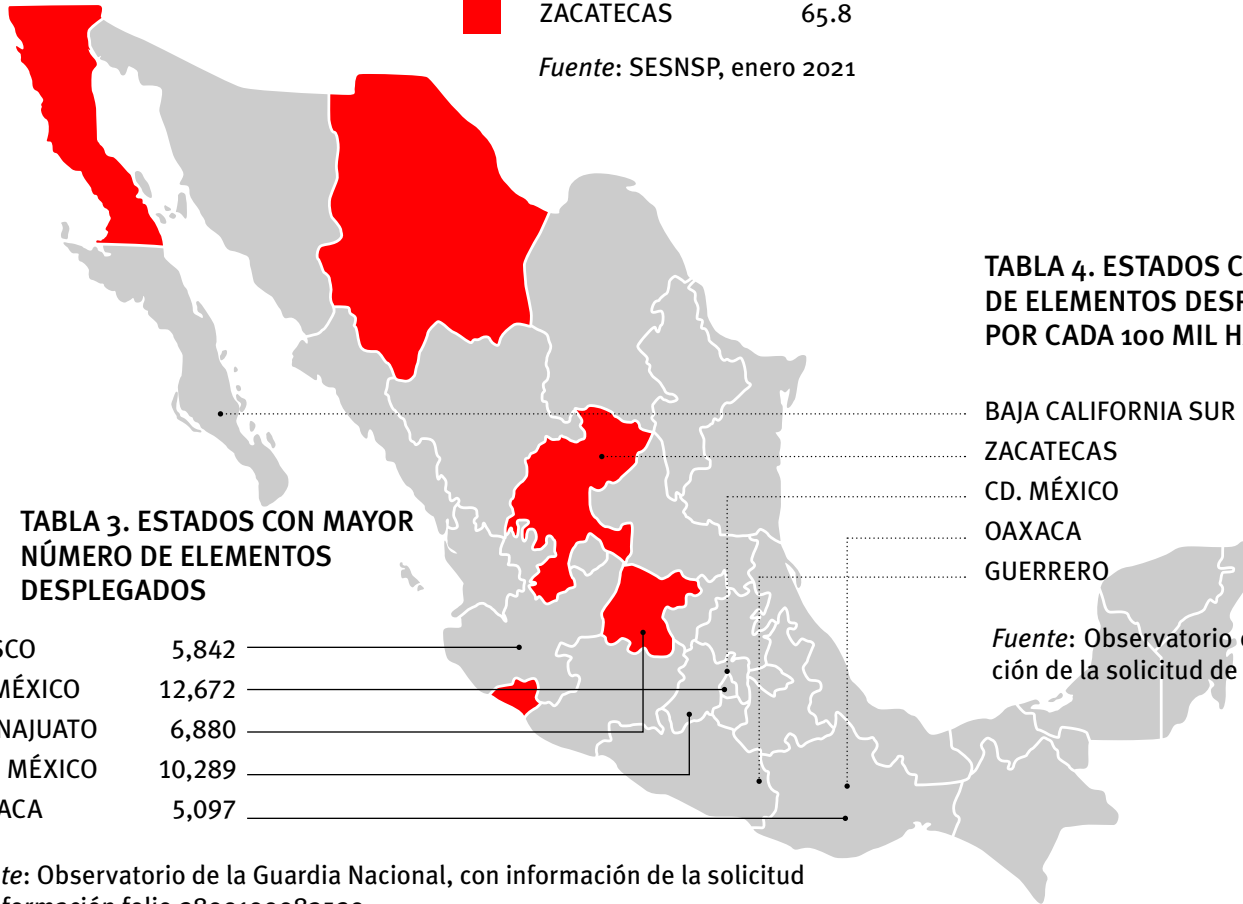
ZACATECAS 65.8

*Fuente*: SESNSP, enero 2021

TABLA 4. ESTADOS C
DE ELEMENTOS DESP
POR CADA 100 MIL H

BAJA CALIFORNIA SUR
ZACATECAS
CD. MÉXICO
OAXACA
GUERRERO

*Fuente*: Observatorio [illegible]
ción de la solicitud de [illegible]

TABLA 3. ESTADOS CON MAYOR NÚMERO DE ELEMENTOS DESPLEGADOS

| | |
|---|---|
| SCO | 5,842 |
| MÉXICO | 12,672 |
| NAJUATO | 6,880 |
| MÉXICO | 10,289 |
| ACA | 5,097 |

*te*: Observatorio de la Guardia Nacional, con información de la solicitud
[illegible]